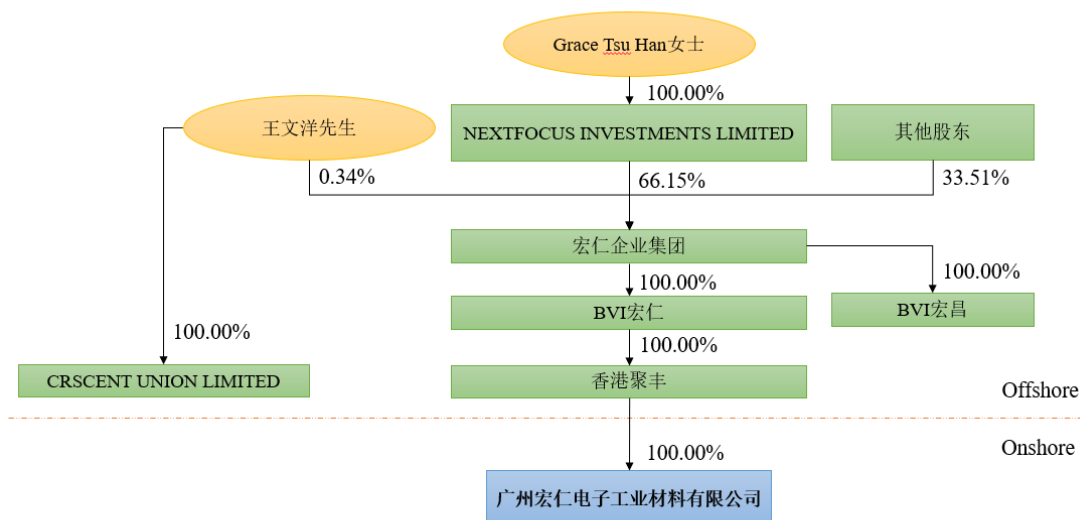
Grace Tsu Han女士

100.00%

王文洋先生

NEXTFOCUS INVESTMENTS LIMITED

其他股东

0.34%

66.15%

33.51%

宏仁企业集团

100.00%

100.00%

BVI宏仁

BVI宏昌

100.00%

100.00%

CRSCENT UNION LIMITED

香港聚丰

Offshore

Onshore

100.00%

广州宏仁电子工业材料有限公司